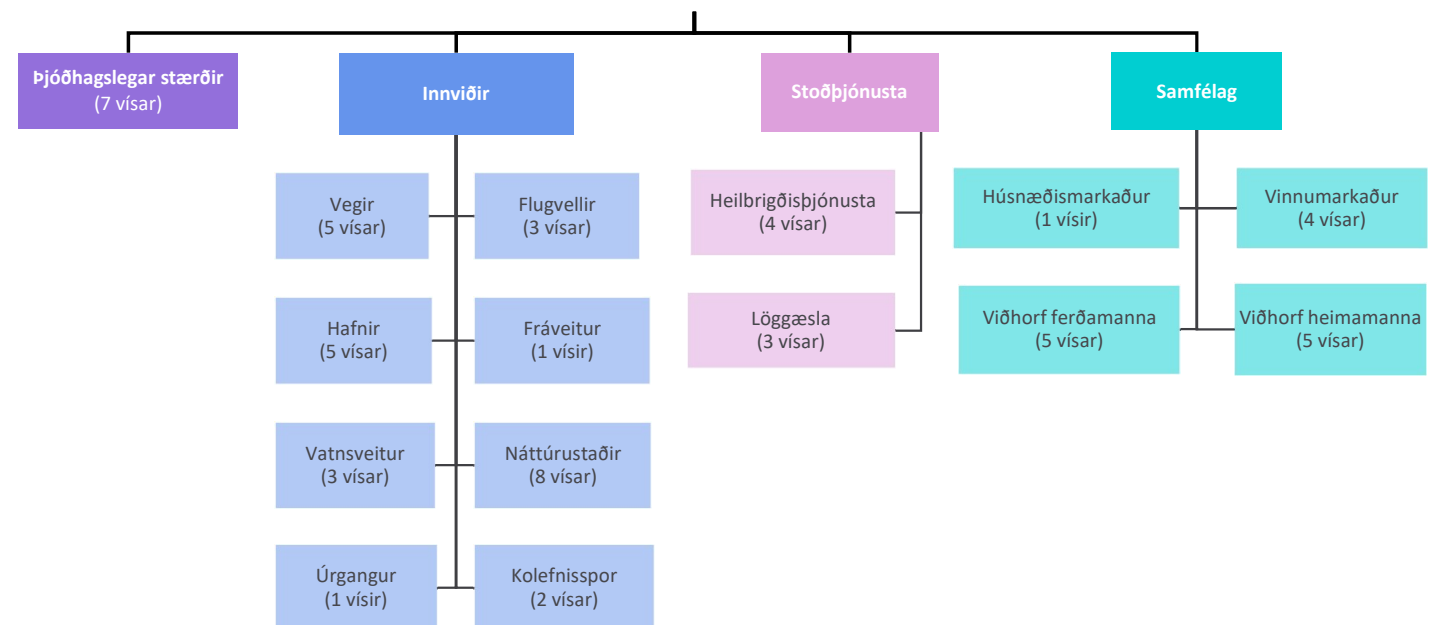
Þjóðhagslegar stærðir
(7 vísar)

Innviðir

Vegir
(5 vísar)

Flugvellir
(3 vísar)

Hafnir
(5 vísar)

Fráveitur
(1 vísir)

Vatnsveitur
(3 vísar)

Náttúrustaðir
(8 vísar)

Úrgangur
(1 vísir)

Kolefnisspor
(2 vísar)

Stoðþjónusta

Heilbrigðisþjónusta
(4 vísar)

Löggæsla
(3 vísar)

Samfélag

Húsnæðismarkaður
(1 vísir)

Vinnumarkaður
(4 vísar)

Viðhorf ferðamanna
(5 vísar)

Viðhorf heimamanna
(5 vísar)